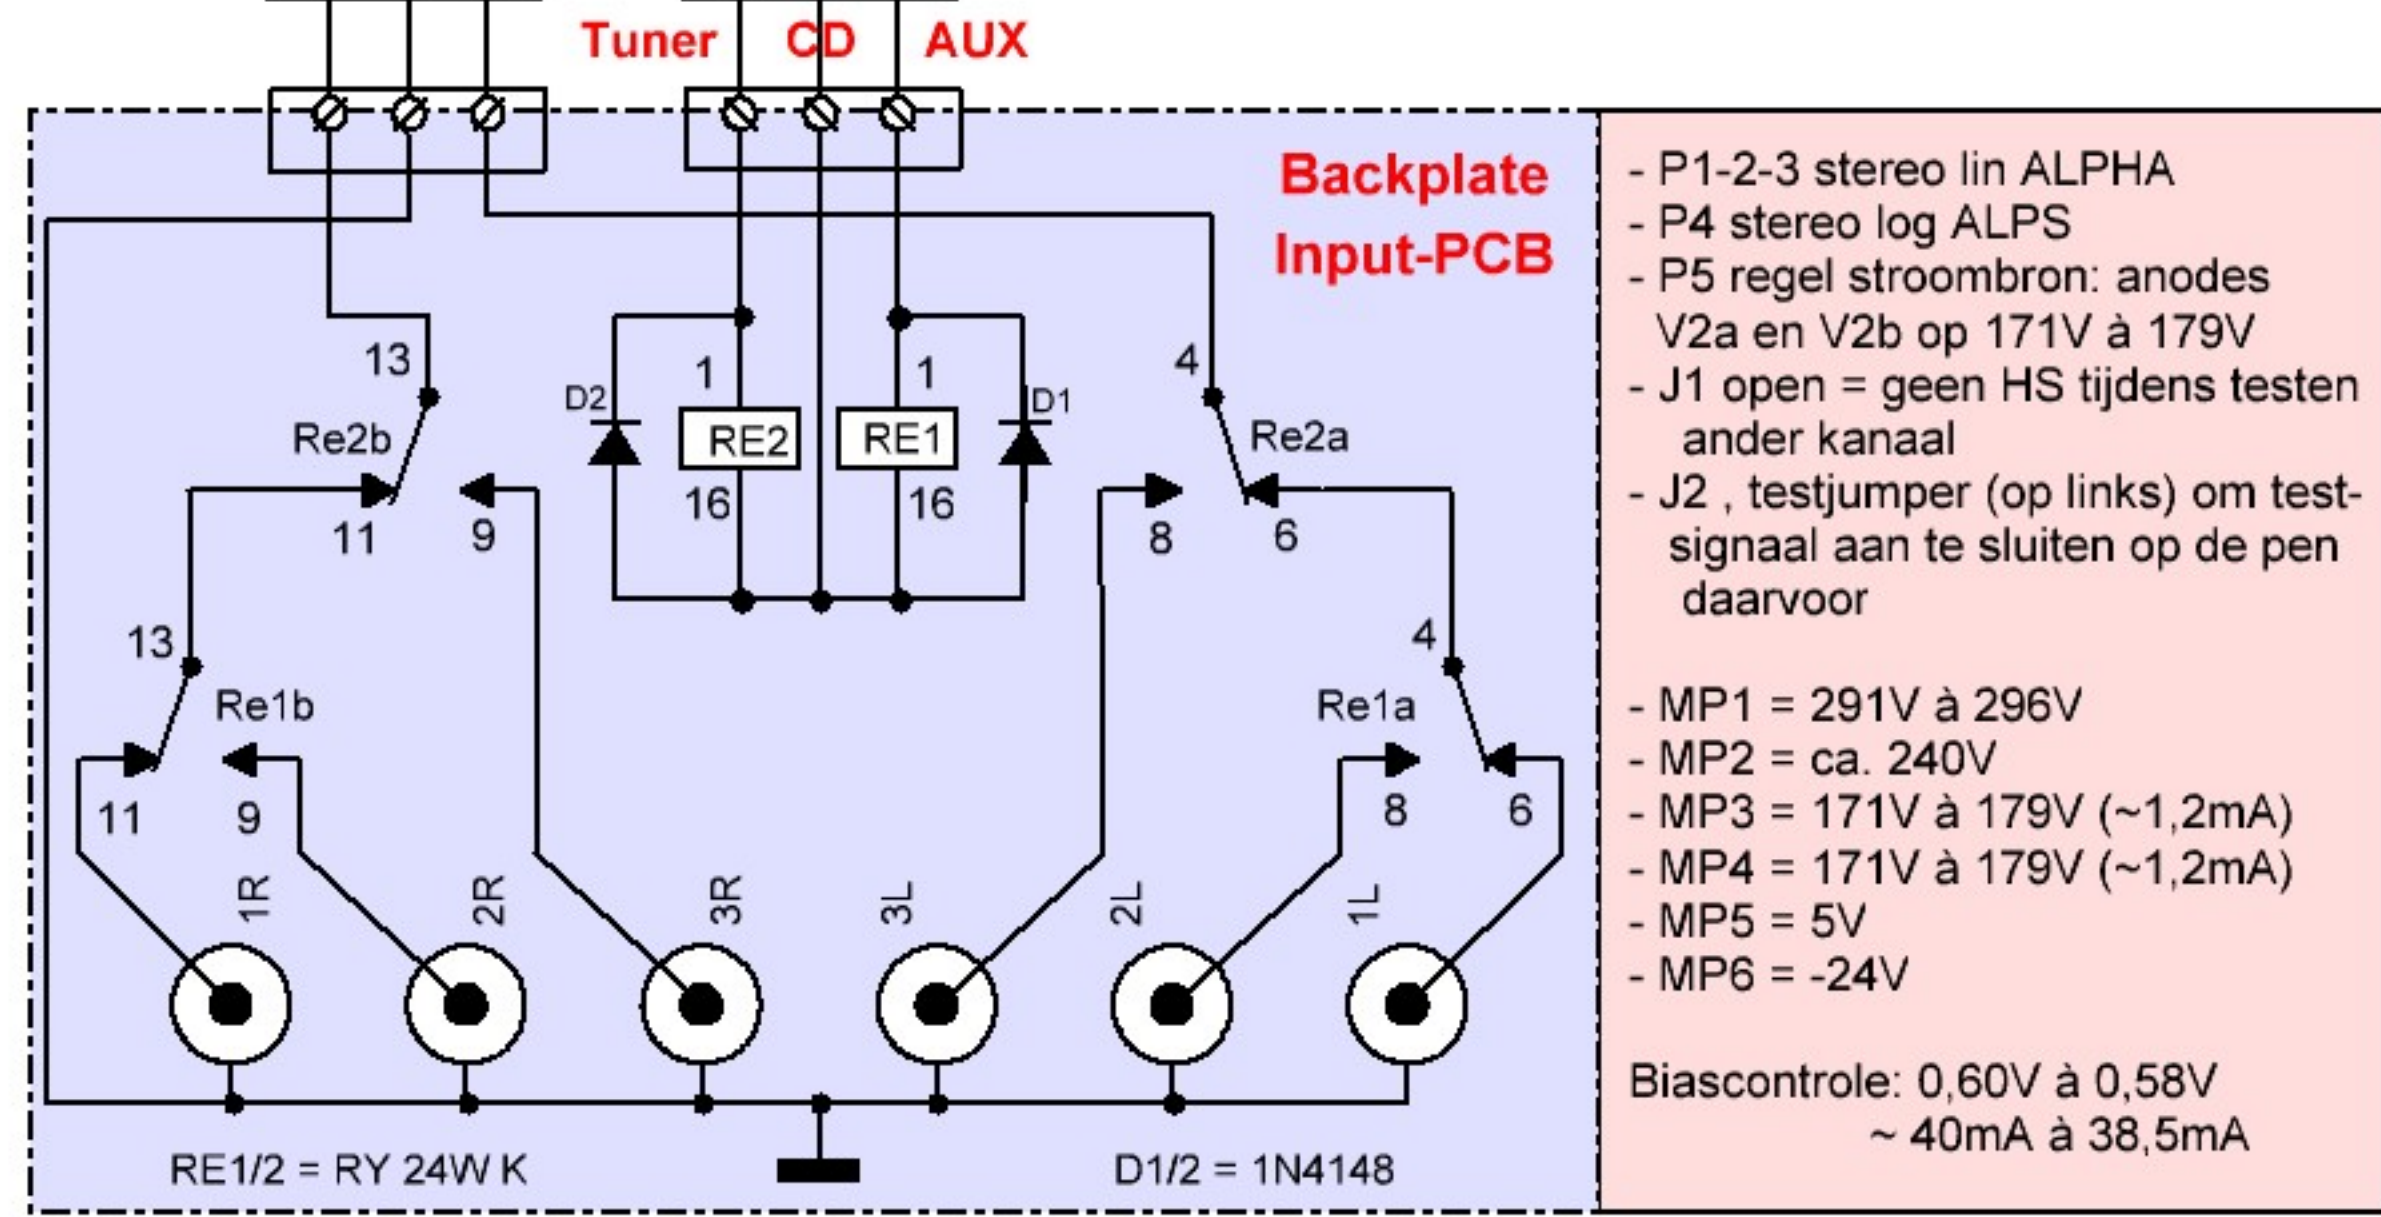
Tuner CD AUX

Backplate
Input-PCB

13
Re2b
11 9
D2
1
RE2
16
1
RE1
16
D1
4
Re2a
8 6

13
Re1b
11 9
4
Re1a
8 6

1R 2R 3R 3L 2L 1L

RE1/2 = RY 24W K
D1/2 = 1N4148

- P1-2-3 stereo lin ALPHA
- P4 stereo log ALPS
- P5 regel stroombron: anodes V2a en V2b op 171V à 179V
- J1 open = geen HS tijdens testen ander kanaal
- J2 , testjumper (op links) om testsignaal aan te sluiten op de pen daarvoor

- MP1 = 291V à 296V
- MP2 = ca. 240V
- MP3 = 171V à 179V (~1,2mA)
- MP4 = 171V à 179V (~1,2mA)
- MP5 = 5V
- MP6 = -24V

Biascontrole: 0,60V à 0,58V
~ 40mA à 38,5mA